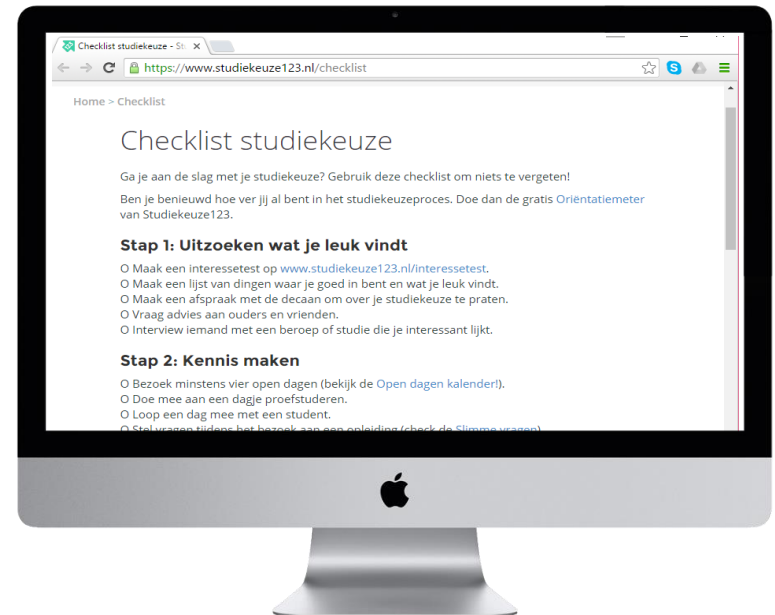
Checklist studiekeuze - St

https://www.studiekeuze123.nl/checklist

Home > Checklist

Checklist studiekeuze

Ga je aan de slag met je studiekeuze? Gebruik deze checklist om niets te vergeten!

Ben je benieuwd hoe ver jij al bent in het studiekeuzeproces. Doe dan de gratis Oriëntatiemeter van Studiekeuze123.

Stap 1: Uitzoeken wat je leuk vindt

O Maak een interessetest op www.studiekeuze123.nl/interessetest.
O Maak een lijst van dingen waar je goed in bent en wat je leuk vindt.
O Maak een afspraak met de decaan om over je studiekeuze te praten.
O Vraag advies aan ouders en vrienden.
O Interview iemand met een beroep of studie die je interessant lijkt.

Stap 2: Kennis maken

O Bezoek minstens vier open dagen (bekijk de Open dagen kalender!).
O Doe mee aan een dagje proefstuderen.
O Loop een dag mee met een student.
O Stel vragen tijdens het bezoek aan een opleiding (check de Slimme vragen)